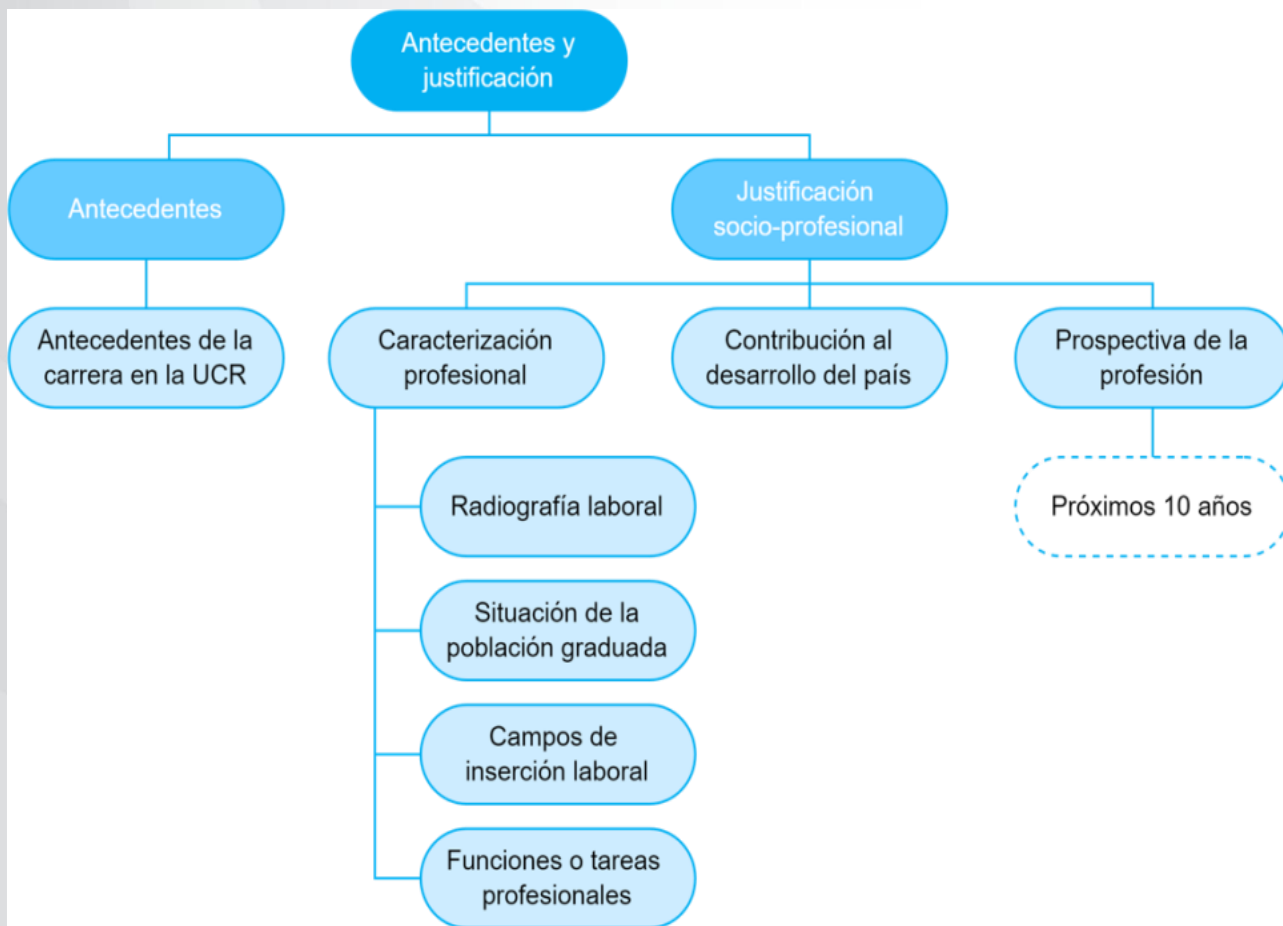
Antecedentes y justificación

Antecedentes

Justificación socio-profesional

Antecedentes de la carrera en la UCR

Caracterización profesional

Contribución al desarrollo del país

Prospectiva de la profesión

Radiografía laboral

Situación de la población graduada

Campos de inserción laboral

Funciones o tareas profesionales

Próximos 10 años